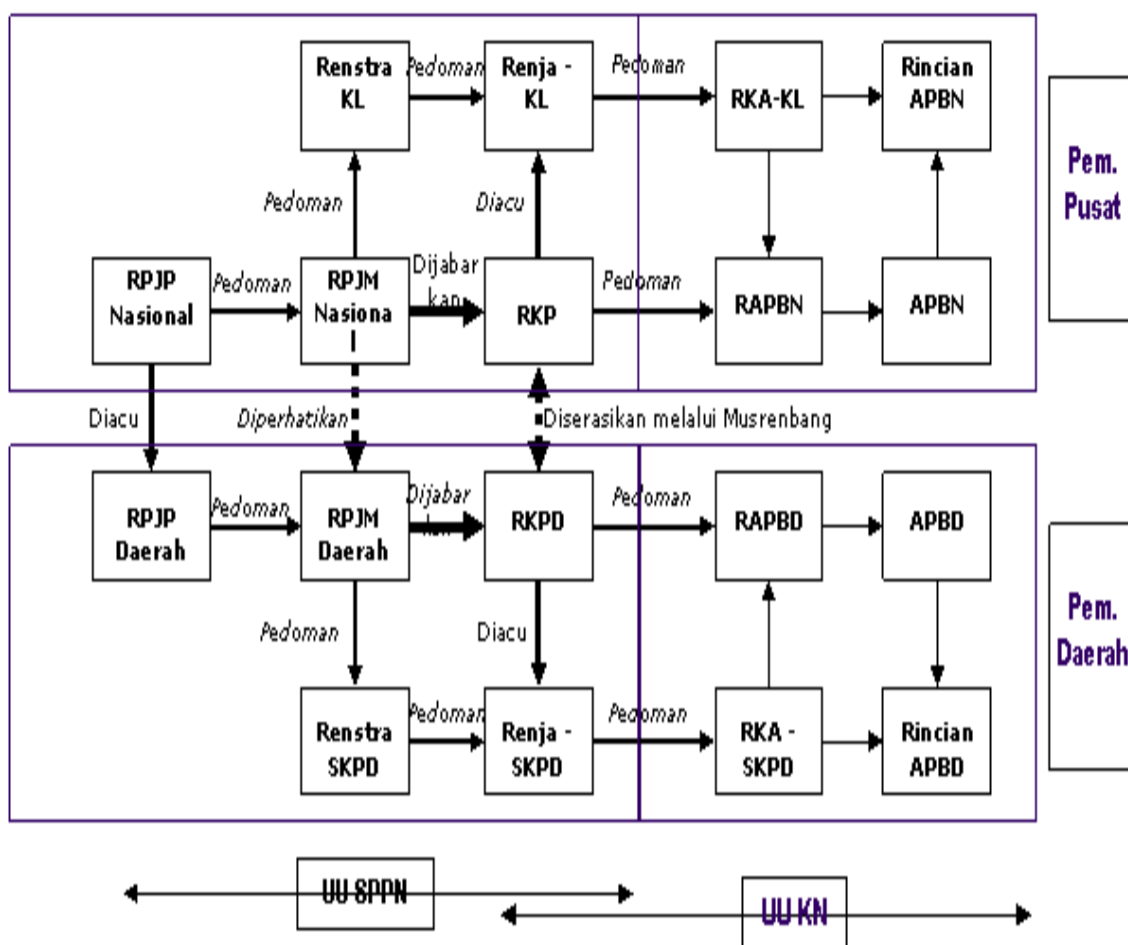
Renstra KL

Pedoman

Renja - KL

Pedoman

RKA-KL

Rincian APBN

Pem. Pusat

Pedoman

Diacu

RPJP Nasional

Pedoman

RPJM Nasional

Dijabarkan

RKP

Pedoman

RAPBN

APBN

Diacu

Diperhatikan

Diserasikan melalui Musrenbang

RPJP Daerah

Pedoman

RPJM Daerah

Dijabarkan

RKPD

Pedoman

RAPBD

APBD

Pem. Daerah

Pedoman

Diacu

Renstra SKPD

Pedoman

Renja - SKPD

Pedoman

RKA - SKPD

Rincian APBD

UU SPPN

UU KN